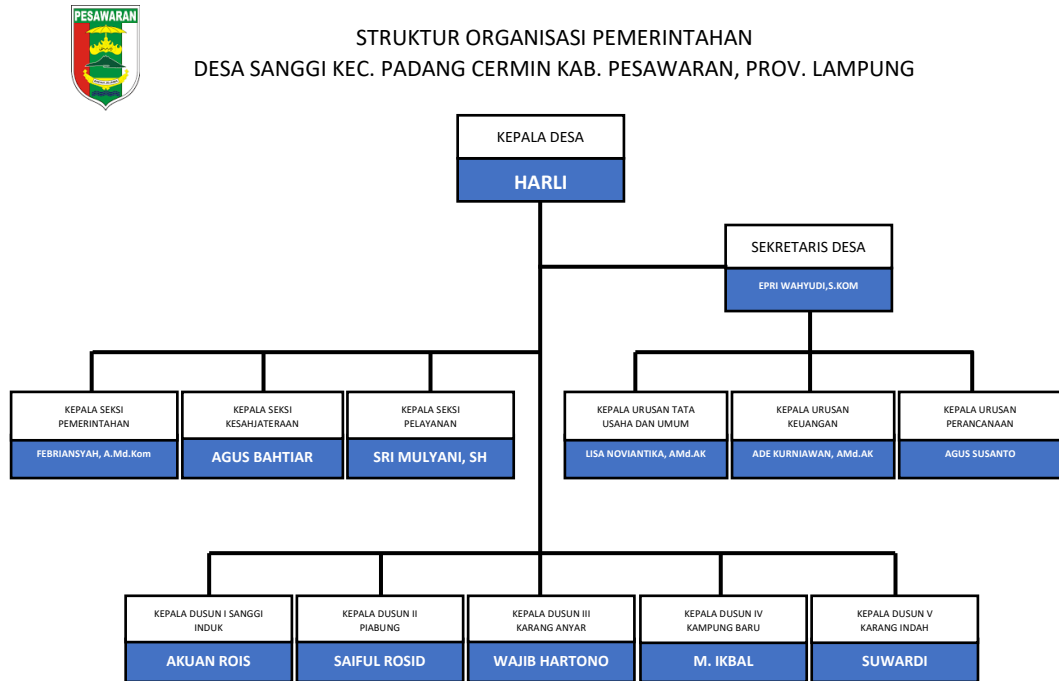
PESAWARAN

STRUKTUR ORGANISASI PEMERINTAHAN
DESA SANGGI KEC. PADANG CERMIN KAB. PESAWARAN, PROV. LAMPUNG

KEPALA DESA
HARLI

SEKRETARIS DESA
EPRI WAHYUDI,S.KOM

KEPALA SEKSI PEMERINTAHAN
FEBRIANSYAH, A.Md.Kom

KEPALA SEKSI KESAHJATERAAN
AGUS BAHTIAR

KEPALA SEKSI PELAYANAN
SRI MULYANI, SH

KEPALA URUSAN TATA USAHA DAN UMUM
LISA NOVIANTIKA, AMd.AK

KEPALA URUSAN KEUANGAN
ADE KURNIAWAN, AMd.AK

KEPALA URUSAN PERANCANAAN
AGUS SUSANTO

KEPALA DUSUN I SANGGI INDUK
AKUAN ROIS

KEPALA DUSUN II PIABUNG
SAIFUL ROSID

KEPALA DUSUN III KARANG ANYAR
WAJIB HARTONO

KEPALA DUSUN IV KAMPUNG BARU
M. IKBAL

KEPALA DUSUN V KARANG INDAH
SUWARDI